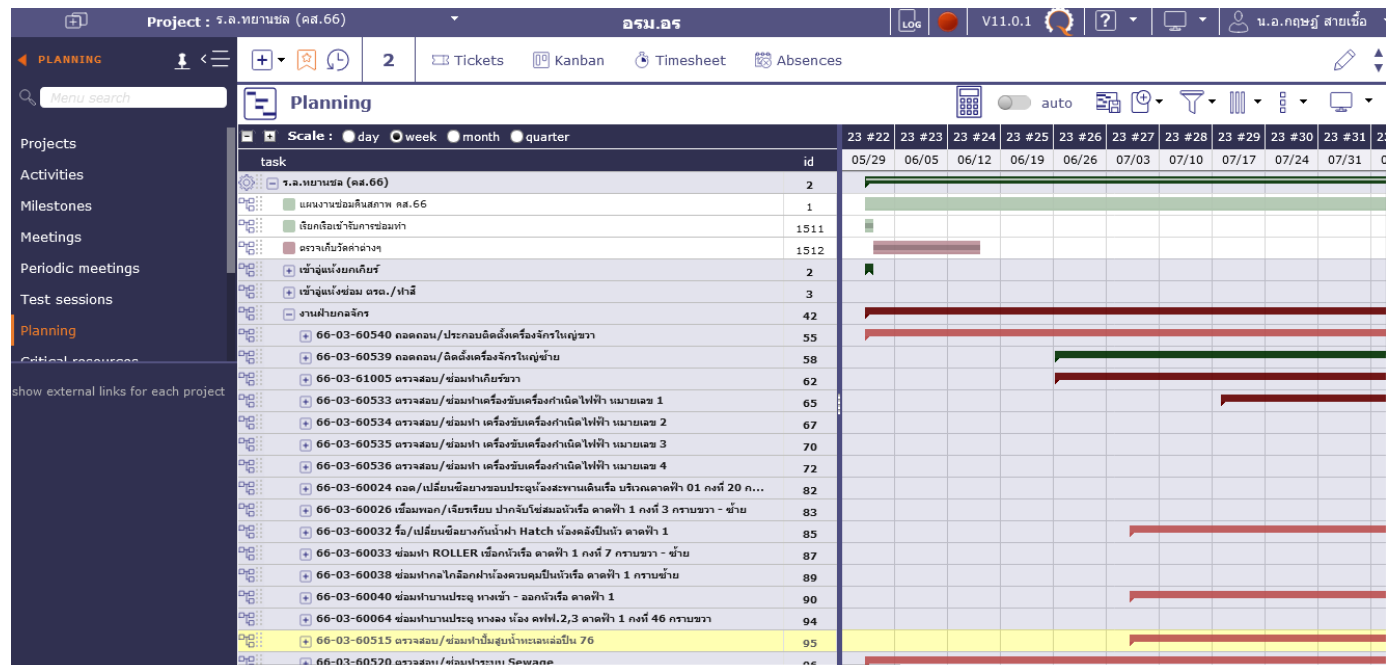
Project : ร.ล.หยานชล (คส.66) อรม.อร LOG V11.0.1 ? น.อ.กฤษฎ์ สายเชื้อ

PLANNING

Menu search

Projects
Activities
Milestones
Meetings
Periodic meetings
Test sessions
Planning
Critical resources

show external links for each project

2 Tickets Kanban Timesheet Absences

Planning auto

Scale : day week month quarter

| task | id |
|---|---|
| ร.ล.หยานชล (คส.66) | 2 |
| แผนงานซ่อมคืนสภาพ คส.66 | 1 |
| เรียกเรือเข้ารับการซ่อมทำ | 1511 |
| ตรวจเก็บวัดค่าต่างๆ | 1512 |
| เข้าอู่แห้งยกเกียร์ | 2 |
| เข้าอู่แห้งซ่อม ตรต./ฟาล์ | 3 |
| งานฝ่ายกลจักร | 42 |
| 66-03-60540 ถอดถอน/ประกอบติดตั้งเครื่องจักรใหญ่ขวา | 55 |
| 66-03-60539 ถอดถอน/ติดตั้งเครื่องจักรใหญ่ซ้าย | 58 |
| 66-03-61005 ตรวจสอบ/ซ่อมทำเกียร์ขวา | 62 |
| 66-03-60533 ตรวจสอบ/ซ่อมทำเครื่องขับเครื่องกำเนิดไฟฟ้า หมายเลข 1 | 65 |
| 66-03-60534 ตรวจสอบ/ซ่อมทำ เครื่องขับเครื่องกำเนิดไฟฟ้า หมายเลข 2 | 67 |
| 66-03-60535 ตรวจสอบ/ซ่อมทำ เครื่องขับเครื่องกำเนิดไฟฟ้า หมายเลข 3 | 70 |
| 66-03-60536 ตรวจสอบ/ซ่อมทำ เครื่องขับเครื่องกำเนิดไฟฟ้า หมายเลข 4 | 72 |
| 66-03-60024 ถอด/เปลี่ยนซีลยางขอบประตูห้องสะพานเดินเรือ บริเวณดาดฟ้า 01 กงที่ 20 ก... | 82 |
| 66-03-60026 เชื่อมพอก/เจียรเรียบ ปากจับโซ่สมอหัวเรือ ดาดฟ้า 1 กงที่ 3 กราบขวา - ซ้าย | 83 |
| 66-03-60032 รื้อ/เปลี่ยนซีลยางกันน้ำฝา Hatch ห้องคลังปืนหัว ดาดฟ้า 1 | 85 |
| 66-03-60033 ซ่อมทำ ROLLER เชือกหัวเรือ ดาดฟ้า 1 กงที่ 7 กราบขวา - ซ้าย | 87 |
| 66-03-60038 ซ่อมทำกลไกล็อกฝาห้องควบคุมปืนหัวเรือ ดาดฟ้า 1 กราบซ้าย | 89 |
| 66-03-60040 ซ่อมทำบานประตู ทางเข้า - ออกหัวเรือ ดาดฟ้า 1 | 90 |
| 66-03-60064 ซ่อมทำบานประตู ทางลง ห้อง คฟฟ.2,3 ดาดฟ้า 1 กงที่ 46 กราบขวา | 94 |
| 66-03-60515 ตรวจสอบ/ซ่อมทำปั๊มสูบน้ำทะเลหล่อปืน 76 | 95 |
| 66-03-60520 ตรวจสอบ/ซ่อมระบบ Sewage | 96 |

23 #22 23 #23 23 #24 23 #25 23 #26 23 #27 23 #28 23 #29 23 #30 23 #31
05/29 06/05 06/12 06/19 06/26 07/03 07/10 07/17 07/24 07/31